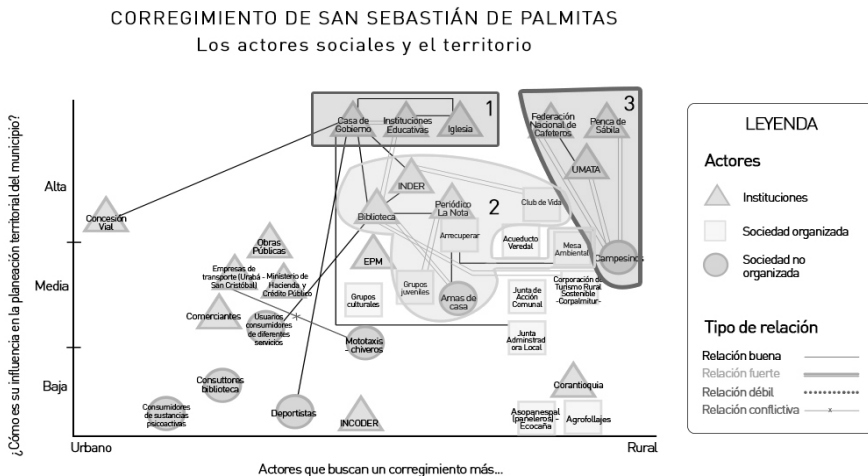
CORREGIMIENTO DE SAN SEBASTIÁN DE PALMITAS
Los actores sociales y el territorio

¿Cómo es su influencia en la planeación territorial del municipio?

Alta
Media
Baja

Urbano
Rural
Actores que buscan un corregimiento más...

1
2
3

Casa de Gobierno
Instituciones Educativas
Iglesia
Federación Nacional de Cafeteros
Penca de Sábila
UMATA
INDER
Concesión Vial
Biblioteca
Periódico La Nota
Club de Vida
Arrecuperar
Acueducto Veredal
Mesa Ambiental
Campesinos
Obras Públicas
EPM
Empresas de transporte (Urabá - San Cristóbal)
Ministerio de Hacienda y Crédito Público
Grupos culturales
Grupos juveniles
Amas de casa
Junta de Acción Comunal
Corporación de Turismo Rural Sostenible -Corpalmitur-
Comerciantes
Usuarios consumidores de diferentes servicios
Mototaxis - chiveros
Junta Administradora Local
Consultorios biblioteca
Corantioquia
Consumidores de sustancias psicoactivas
Deportistas
INCODER
Asopanesal (paneleros) - Ecocaña
Agrofollajes

LEYENDA
Actores
Instituciones
Sociedad organizada
Sociedad no organizada
Tipo de relación
Relación buena
Relación fuerte
Relación débil
Relación conflictiva